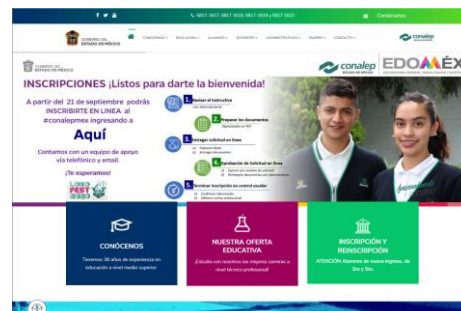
f ¥ ▲

5817 1617 5817 1618 5817 1619 y 5817 1622

Contáctanos

GOBIERNO DEL ESTADO DE MÉXICO

CONÓCENOS · EDUCACIÓN · ALUMNOS · DOCENTES · ADMINISTRATIVOS · PADRES · CONTACTO

conalep

GOBIERNO DEL ESTADO DE MÉXICO

conalep ESTADO DE MÉXICO

EDOMÉX

INSCRIPCIONES ¡Listos para darte la bienvenida!

A partir del 21 de septiembre podrás INSCRIBIRTE EN LINEA al #conalepmex ingresando a

Aquí

Contamos con un equipo de apoyo vía telefónico y email.

¡Te esperamos!

LOBO FEST 2020

1. Revisar el instructivo

2. Preparar los documentos

3. Entregar solicitud en línea

4. Aprobación de Solicitud en línea

5. Terminar inscripción en control escolar

CONÓCENOS

Tenemos 30 años de experiencia en educación a nivel medio superior.

NUESTRA OFERTA EDUCATIVA

¡Estudia con nosotros las mejores carreras a nivel técnico profesional!

INSCRIPCIÓN Y REINSCRIPCIÓN

ATENCIÓN: Alumnos de nuevo ingreso, de 3ro y 5to.